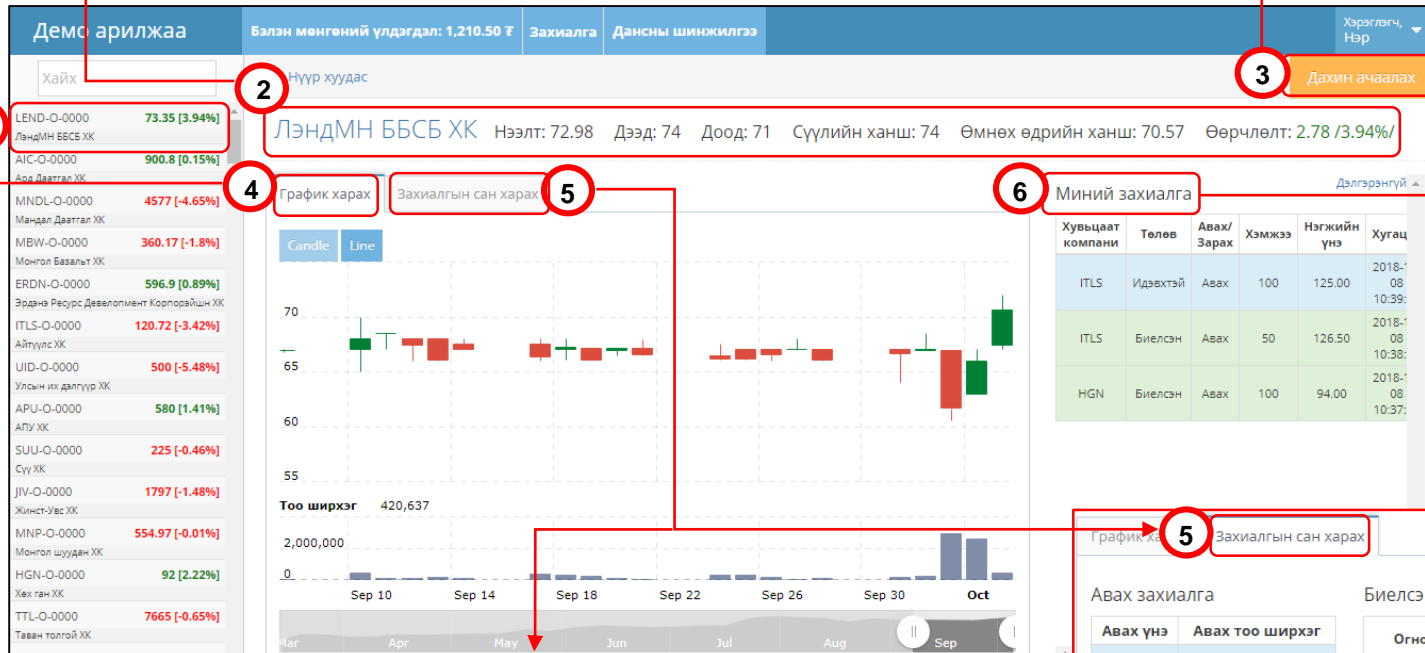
Демо арилжаа

Бэлэн мөнгөний үлдэгдэл: 1,210.50 ₮ | Захиалга | Дансны шинжилгээ

Хэрэглэгч, Нэр

Хайх

2

Нүүр хуудас

3

Дахин ачаалах

LEND-O-0000 73.35 [3.94%]
ЛэндМН ББСБ ХК
AIC-O-0000 900.8 [0.15%]
Ард Даатгал ХК
MNDL-O-0000 4577 [-4.65%]
Мандал Даатгал ХК
MBW-O-0000 360.17 [-1.8%]
Монгол Базальт ХК
ERDN-O-0000 596.9 [0.89%]
Эрдэнэ Ресурс Девелопмент Корпорэйшн ХК
ITLS-O-0000 120.72 [-3.42%]
Айтүүлс ХК
UID-O-0000 500 [-5.48%]
Улсын их дэлгүүр ХК
APU-O-0000 580 [1.41%]
АПУ ХК
SUU-O-0000 225 [-0.46%]
Сүү ХК
JIV-O-0000 1797 [-1.48%]
Жинст-Увс ХК
MNP-O-0000 554.97 [-0.01%]
Монгол шуудан ХК
HGN-O-0000 92 [2.22%]
Хөх ган ХК
TTL-O-0000 7665 [-0.65%]
Таван толгой ХК

ЛэндМН ББСБ ХК Нээлт: 72.98 Дээд: 74 Доод: 71 Сүүлийн ханш: 74 Өмнөх өдрийн ханш: 70.57 Өөрчлөлт: 2.78 /3.94%/

4

График харах

Захиалгын сан харах

5

6

Миний захиалга

Дэлгэрэнгүй

Candle Line

70
65
60
55

Тоо ширхэг 420,637

2,000,000
0

Sep 10 Sep 14 Sep 18 Sep 22 Sep 26 Sep 30 Oct

Mar Apr May Jun Jul Aug Sep

| Хувьцаат компани | Төлөв | Авах/ Зарах | Хэмжээ | Нэгжийн үнэ | Хугац |
|---|---|---|---|---|---|
| ITLS | Идэвхтэй | Авах | 100 | 125.00 | 2018-1 08 10:39: |
| ITLS | Биелсэн | Авах | 50 | 126.50 | 2018-1 08 10:38: |
| HGN | Биелсэн | Авах | 100 | 94.00 | 2018-1 08 10:37: |

График ха

5

Захиалгын сан харах

Авах захиалга

Биелсэ

| Авах үнэ | Авах тоо ширхэг |
|---|---|

Огн